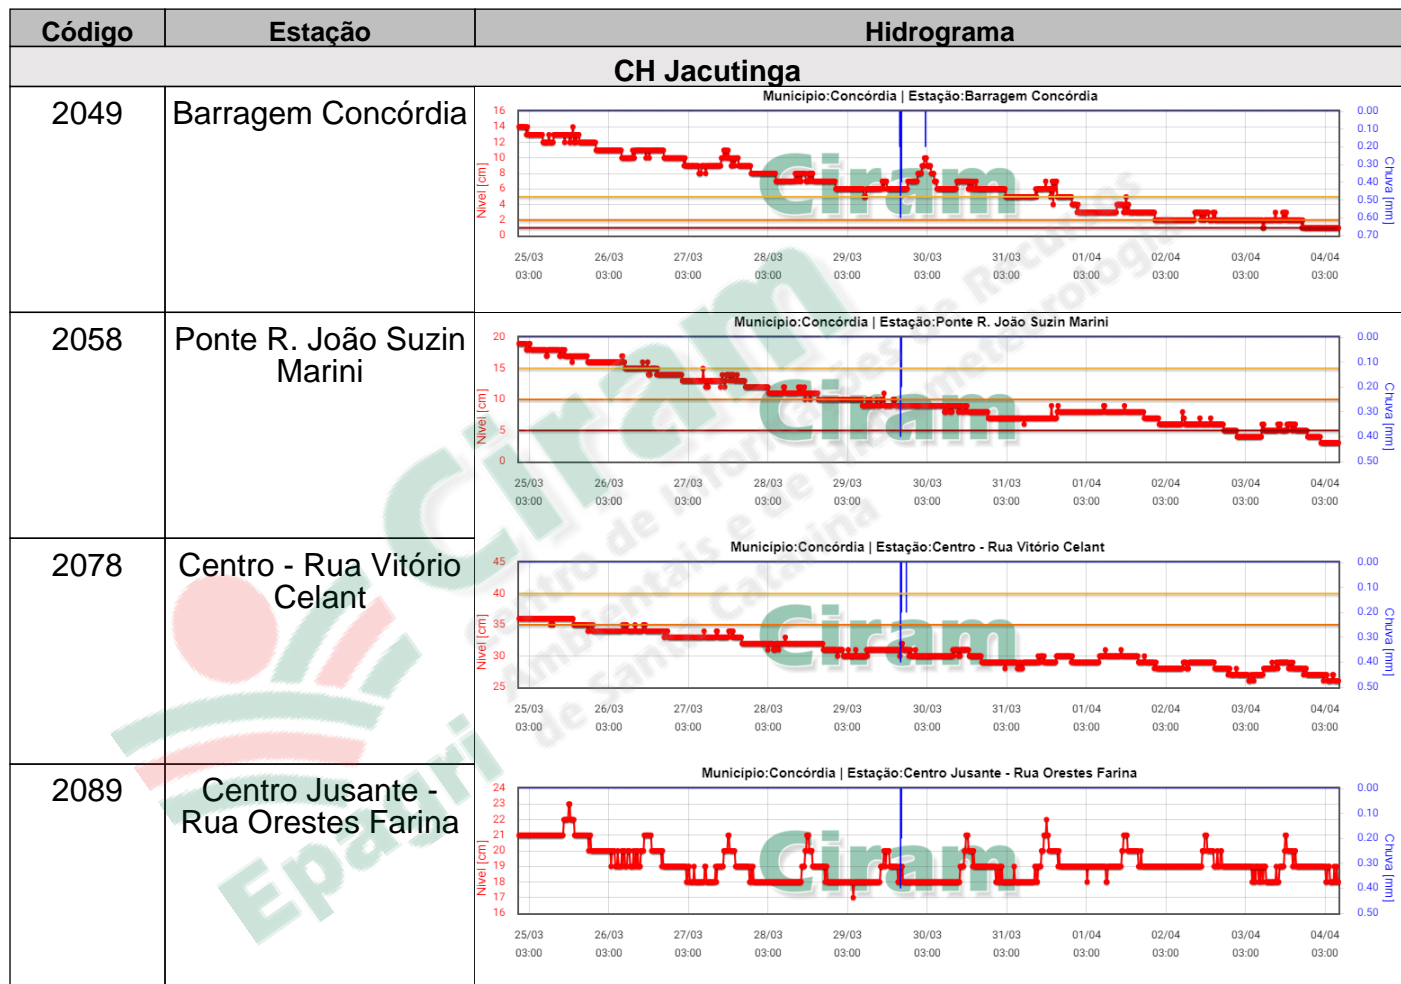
| Código | Estação | Hidrograma |
|---|---|---|
| CH Jacutinga | | |
| 2049 | Barragem Concórdia | Município:Concórdia \| Estação:Barragem Concórdia<br>16 14 12 10 8 6 4 2 0 Nível [cm]<br>0.00 0.10 0.20 0.30 0.40 0.50 0.60 0.70 Chuva [mm]<br>25/03 03:00 26/03 03:00 27/03 03:00 28/03 03:00 29/03 03:00 30/03 03:00 31/03 03:00 01/04 03:00 02/04 03:00 03/04 03:00 04/04 03:00 |
| 2058 | Ponte R. João Suzin Marini | Município:Concórdia \| Estação:Ponte R. João Suzin Marini<br>20 15 10 5 0 Nível [cm]<br>0.00 0.10 0.20 0.30 0.40 0.50 Chuva [mm]<br>25/03 03:00 26/03 03:00 27/03 03:00 28/03 03:00 29/03 03:00 30/03 03:00 31/03 03:00 01/04 03:00 02/04 03:00 03/04 03:00 04/04 03:00 |
| 2078 | Centro - Rua Vitório Celant | Município:Concórdia \| Estação:Centro - Rua Vitório Celant<br>45 40 35 30 25 Nível [cm]<br>0.00 0.10 0.20 0.30 0.40 0.50 Chuva [mm]<br>25/03 03:00 26/03 03:00 27/03 03:00 28/03 03:00 29/03 03:00 30/03 03:00 31/03 03:00 01/04 03:00 02/04 03:00 03/04 03:00 04/04 03:00 |
| 2089 | Centro Jusante - Rua Orestes Farina | Município:Concórdia \| Estação:Centro Jusante - Rua Orestes Farina<br>24 23 22 21 20 19 18 17 16 Nível [cm]<br>0.00 0.10 0.20 0.30 0.40 0.50 Chuva [mm]<br>25/03 03:00 26/03 03:00 27/03 03:00 28/03 03:00 29/03 03:00 30/03 03:00 31/03 03:00 01/04 03:00 02/04 03:00 03/04 03:00 04/04 03:00 |

Ciram
Centro de Informações de Recursos Ambientais e de Hidrometeorologia de Santa Catarina
Epagri